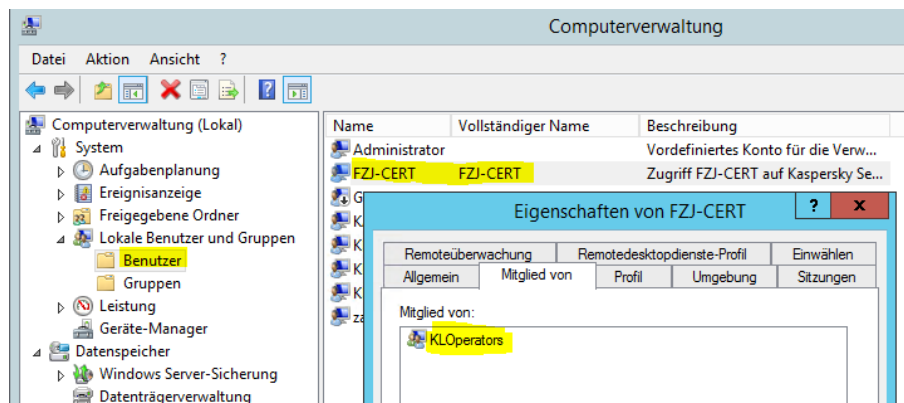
Computerverwaltung

Datei Aktion Ansicht ?

Computerverwaltung (Lokal)
System
Aufgabenplanung
Ereignisanzeige
Freigegebene Ordner
Lokale Benutzer und Gruppen
Benutzer
Gruppen
Leistung
Geräte-Manager
Datenspeicher
Windows Server-Sicherung
Datenträgerverwaltung

| Name | Vollständiger Name | Beschreibung |
|---|---|---|
| Administrator | | Vordefiniertes Konto für die Verw... |
| FZJ-CERT | FZJ-CERT | Zugriff FZJ-CERT auf Kaspersky Se... |
| G | | |
| K | | |
| K | | |
| K | | |
| K | | |
| za | | |

Eigenschaften von FZJ-CERT
?
x

Remoteüberwachung | Remotedesktopdienste-Profil | Einwählen
Allgemein | Mitglied von | Profil | Umgebung | Sitzungen

Mitglied von:
KLOperators